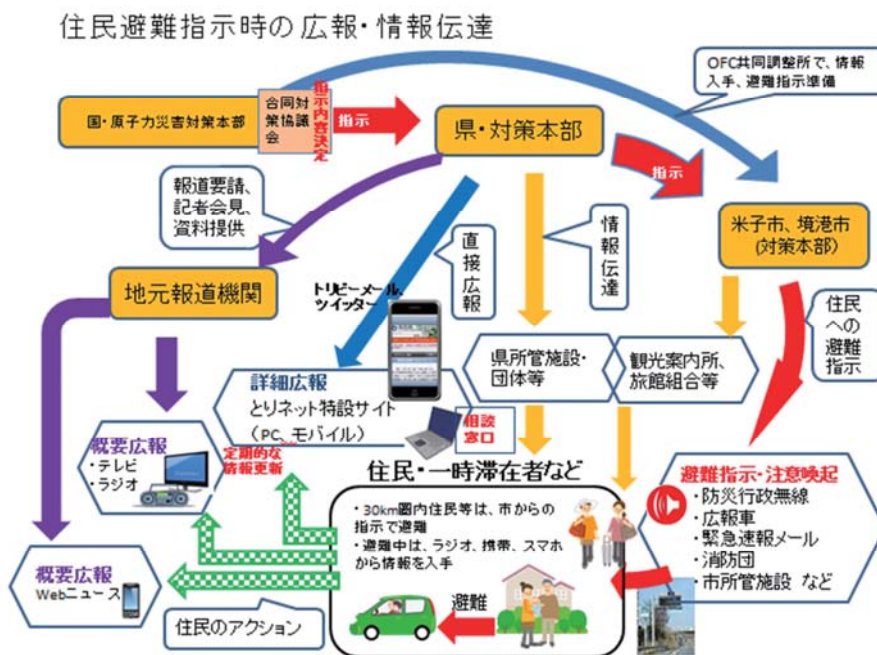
住民避難指示時の広報・情報伝達

OFC共同調整所で、情報入手、避難指示準備

国・原子力災害対策本部

合同対策協議会

指示内容決定

指示

県・対策本部

指示

米子市、境港市（対策本部）

報道要請、記者会見、資料提供

直接広報

情報伝達

地元報道機関

トリピーメール
ツイッター

住民への避難指示

県所管施設・団体等

観光案内所、旅館組合等

詳細広報
とりネット特設サイト
（PC、モバイル）

相談窓口

概要広報
・テレビ
・ラジオ

定期的な情報更新

住民・一時滞在者など

・30km圏内住民等は、市からの指示で避難
・避難中は、ラジオ、携帯、スマホから情報を入手

避難指示・注意喚起
・防災行政無線
・広報車
・緊急速報メール
・消防団
・市所管施設 など

概要広報
Webニュース

住民のアクション

避難